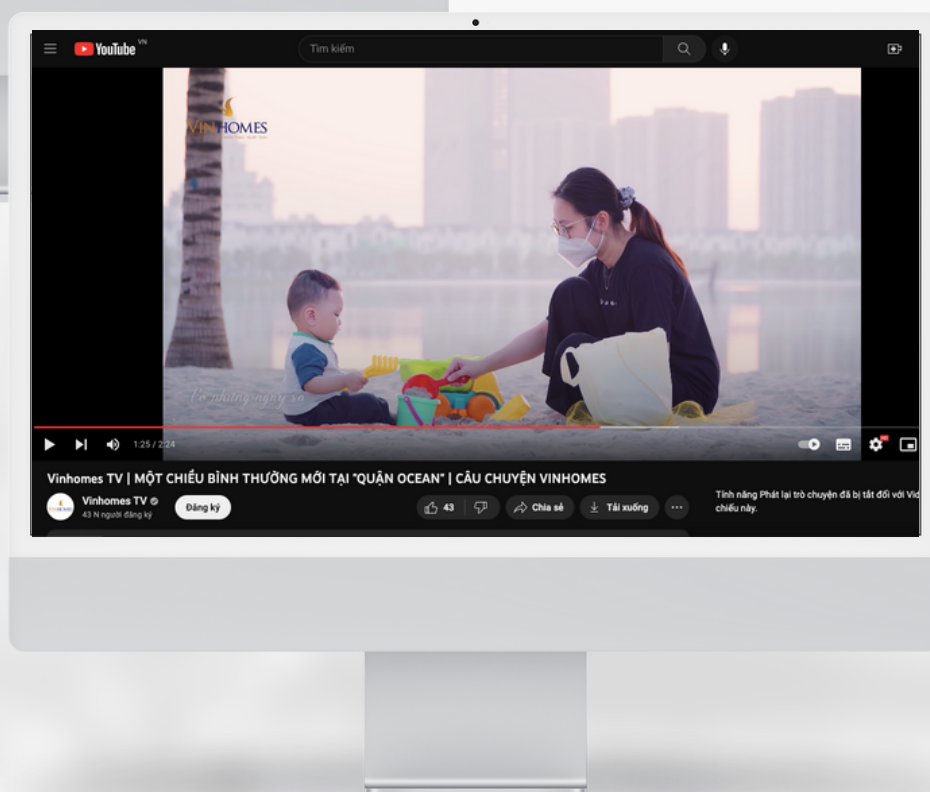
YouTube VN

Tìm kiếm

VINHOMES

Có những ngày ra

1:25 / 2:24

Vinhomes TV | MỘT CHIỀU BÌNH THƯỜNG MỚI TẠI "QUẬN OCEAN" | CÂU CHUYỆN VINHOMES

Vinhomes TV
43 N người đăng ký

Đăng ký

43

Chia sẻ

Tải xuống

Tính năng Phát lại trò chuyện đã bị tắt đối với Vid chiếu này.